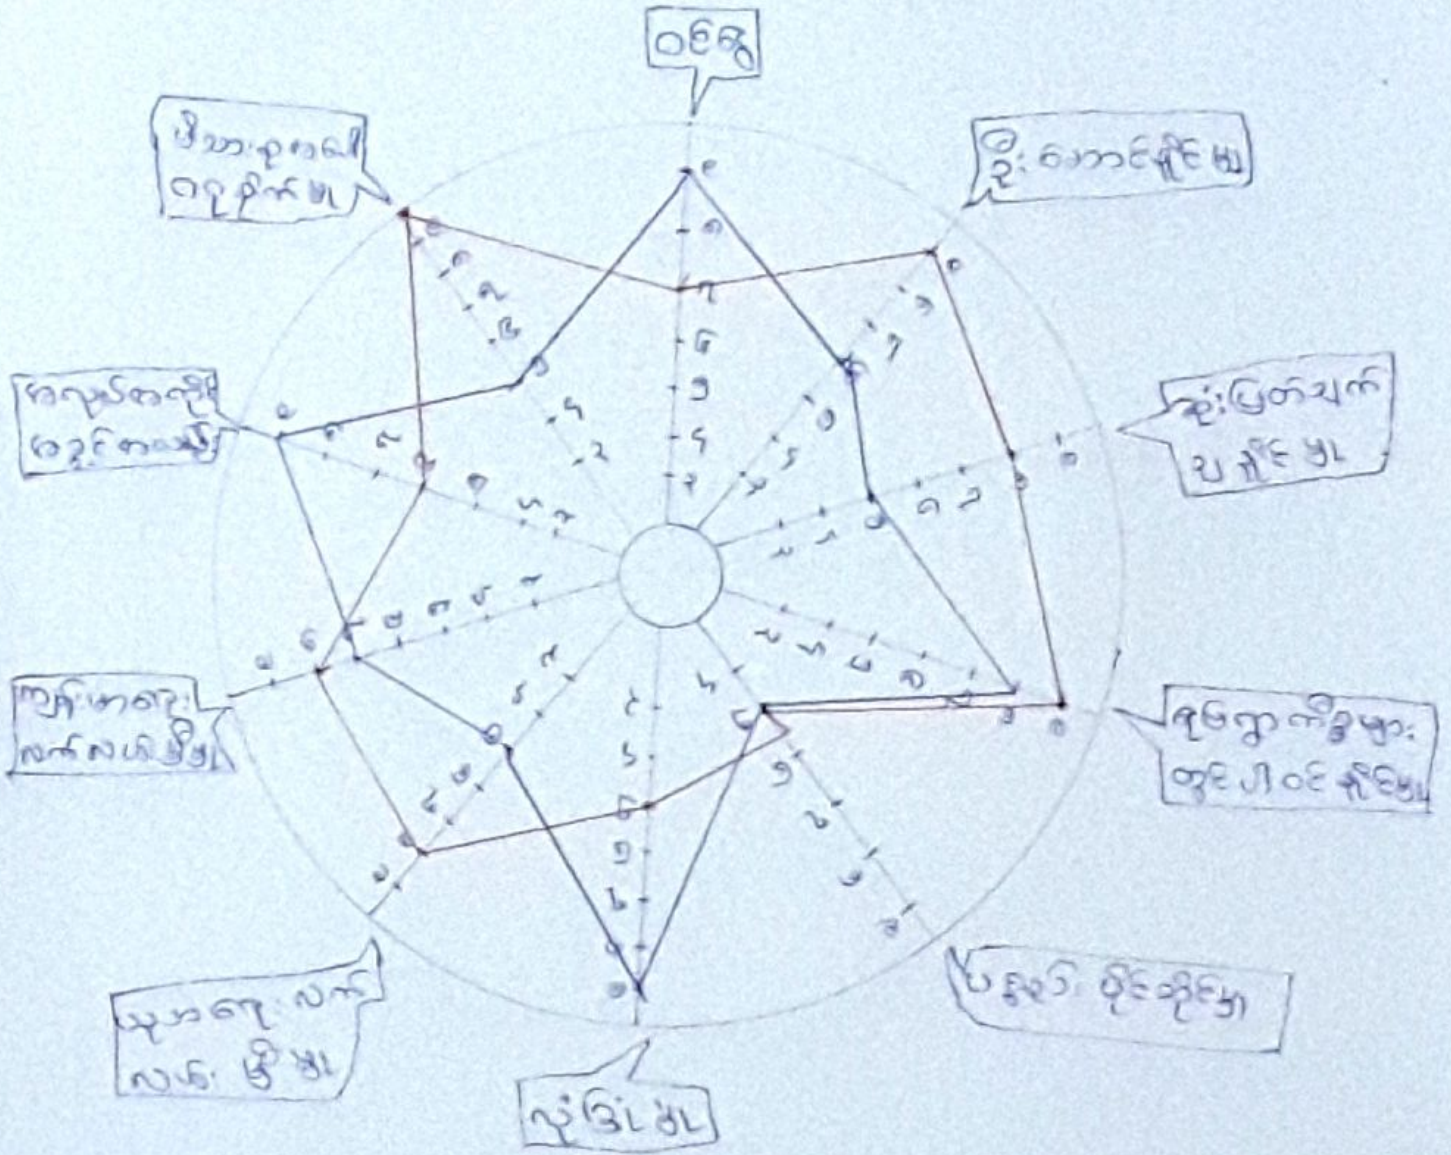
ဝင်ငွေ

ရိုးသားဖြောင့်မတ်မှု

ဆုံးဖြတ်ချက်ချနိုင်မှု

ရုပ်ဝတ္ထုပစ္စည်းများ ပြည့်စုံနိုင်မှု

ပညာရပ် တိုးတက်မှု

လုံခြုံမှု

သူတစ်ပါး လက်ခံ မှု

လူမှုရေး ဆက်ဆံမှု

အလုပ်အကိုင် အခွင့်အလမ်း

ပီသာ စာကလေး ဂုဏ်ကျက်မှု

၁၀ ၉ ၈ ၇ ၆ ၅ ၄ ၃ ၂ ၁